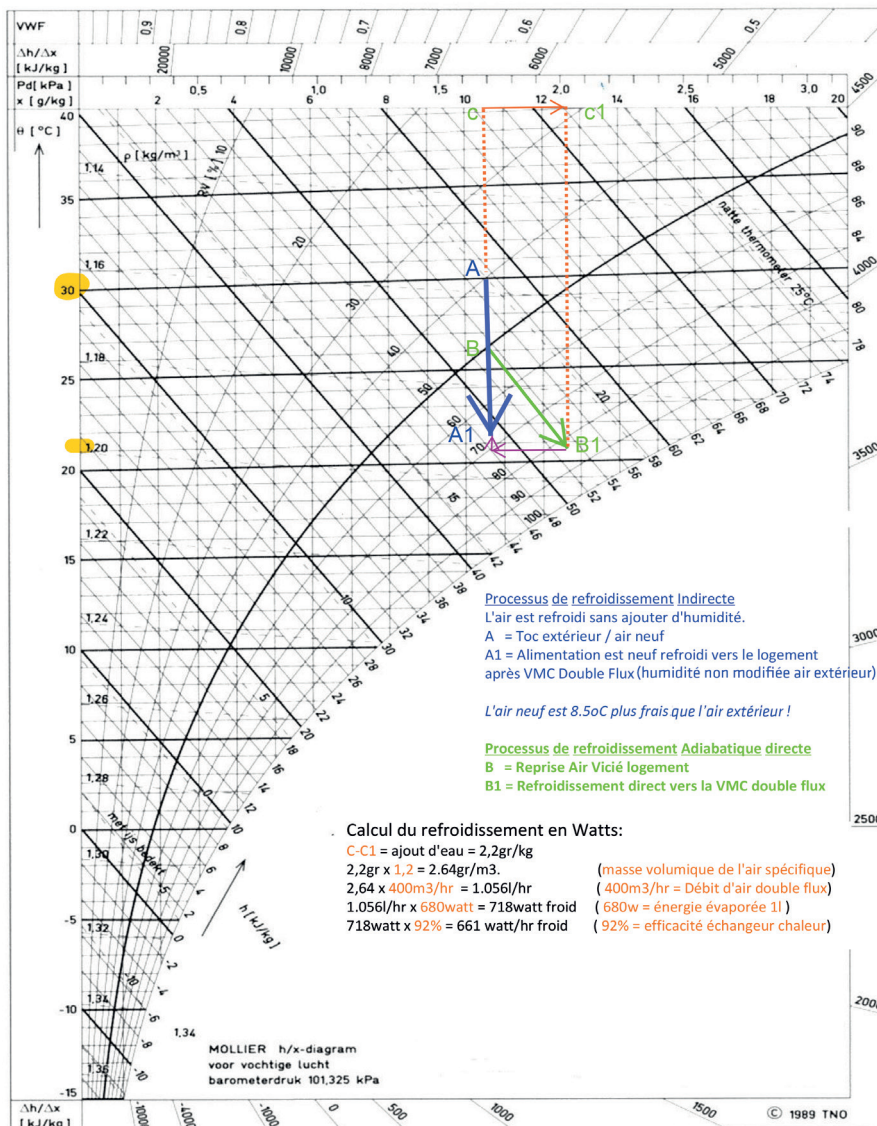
VWF
Δh/Δx [ kJ/kg ]
Pd[ kPa ]
x [ g/kg ]
θ [ °C ]

0,9 0,8 0,7 0,6 0,5
20000 10000 8000 7000 6000 5000
0,5 1,0 1,5 2,0 2,5 3,0
2 4 6 8 10 12 14 16 18 20
40 35 30 25 20 15 10 5 0 -5 -10 -15
ρ [ kg/m³ ]
φ [ % ] 10
1,14 1,16 1,18 1,20 1,22 1,24 1,26 1,28 1,30 1,32 1,34 1,36
20 30 40 50 60 70 80 90 100
natte thermometer 25°C
90 88 86 84 82 80 78 76 74 72 70 68 66 64 62 60 58 56 54 52 50 48 46 44 42 40 38 36 34 32 30 28 26 24 22 20 18 16 14 12 10 8 6 4 2 0 -2 -4 -6 -8 -10
4500 4000 3500 3000 2500 2000
15 10 5 0 -5
mettijs bodet
h [ kJ/kg ]
1,34

C C1
A
B
A1
B1

Processus de refroidissement Indirecte
L'air est refroidi sans ajouter d'humidité.
A = Toc extérieur / air neuf
A1 = Alimentation est neuf refroidi vers le logement après VMC Double Flux (humidité non modifiée air extérieur)

L'air neuf est 8.5oC plus frais que l'air extérieur !

Processus de refroidissement Adiabatique directe
B = Reprise Air Vicié logement
B1 = Refroidissement direct vers la VMC double flux

Calcul du refroidissement en Watts:
C-C1 = ajout d'eau = 2,2gr/kg
2,2gr x 1,2 = 2.64gr/m3. (masse volumique de l'air spécifique)
2,64 x 400m3/hr = 1.056l/hr ( 400m3/hr = Débit d'air double flux)
1.056l/hr x 680watt = 718watt froid ( 680w = énergie évaporée 1l )
718watt x 92% = 661 watt/hr froid ( 92% = efficacité échangeur chaleur)

MOLLIER h/x-diagram
voor vochtige lucht
barometerdruk 101,325 kPa

Δh/Δx [ kJ/kg ]
-1000 -4000 -1000 0 500 1000 1500
© 1989 TNO